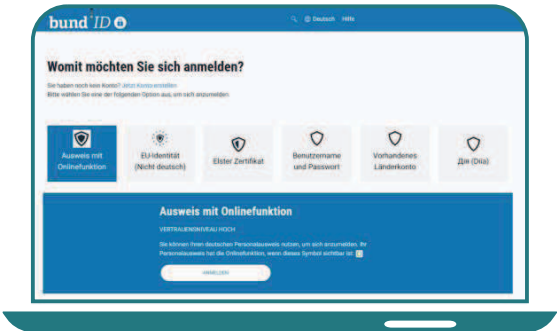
bund ID

Deutsch Hilfe

Womit möchten Sie sich anmelden?

Sie haben noch kein Konto? Jetzt Konto erstellen
Bitte wählen Sie eine der folgenden Option aus, um sich anzumelden.

Ausweis mit Onlinefunktion

EU-Identität (Nicht deutsch)

Elster Zertifikat

Benutzername und Passwort

Vorhandenes Länderkonto

Дія (Diia)

Ausweis mit Onlinefunktion

VERTRAUENSNIVEAU HOCH

Sie können Ihren deutschen Personalausweis nutzen, um sich anzumelden. Ihr Personalausweis hat die Onlinefunktion, wenn dieses Symbol sichtbar ist:

ANMELDEN